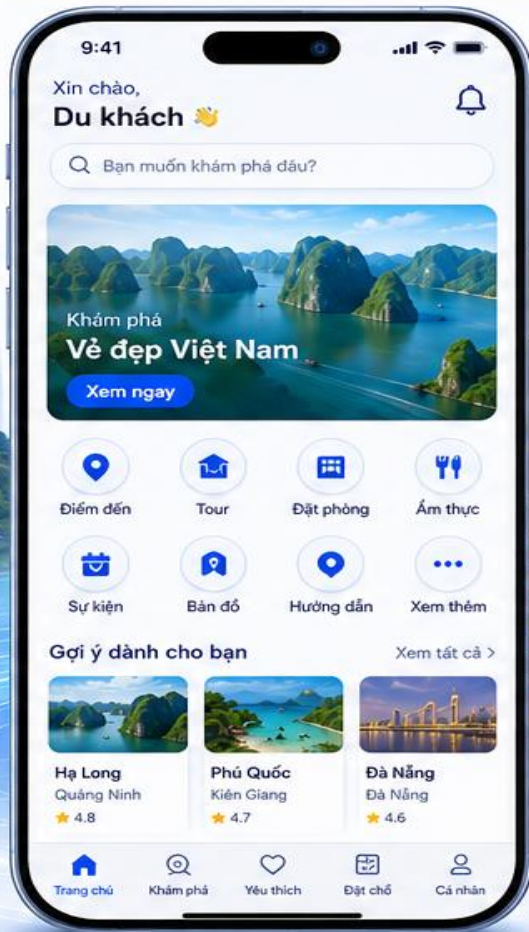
9:41

Xin chào,
Du khách 👋

Bạn muốn khám phá đâu?

Khám phá
Vẻ đẹp Việt Nam
Xem ngay

Điểm đến
Tour
Đặt phòng
Ẩm thực
Sự kiện
Bản đồ
Hướng dẫn
Xem thêm

Gợi ý dành cho bạn
Xem tất cả >

Hạ Long
Quảng Ninh
★ 4.8

Phú Quốc
Kiên Giang
★ 4.7

Đà Nẵng
Đà Nẵng
★ 4.6

Trang chủ
Khám phá
Yêu thích
Đặt chỗ
Cá nhân